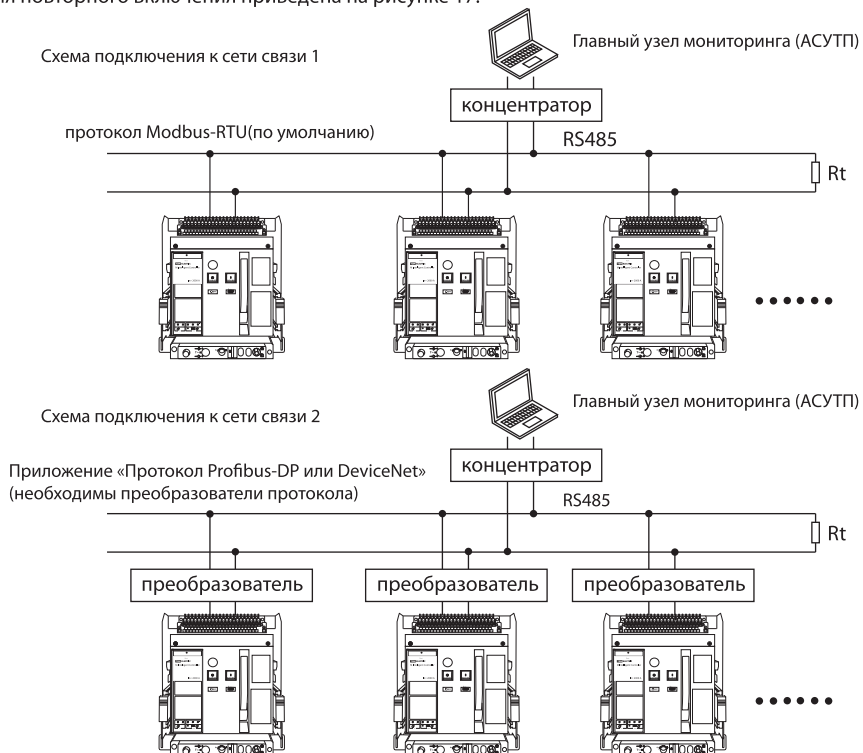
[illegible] повторного включения приведена на рисунке 17.

Схема подключения к сети связи 1

Главный узел мониторинга (АСУТП)

концентратор

протокол Modbus-RTU(по умолчанию)

RS485

Rt

Схема подключения к сети связи 2

Главный узел мониторинга (АСУТП)

Приложение «Протокол Profibus-DP или DeviceNet» (необходимы преобразователи протокола)

концентратор

RS485

Rt

преобразователь

преобразователь

преобразователь